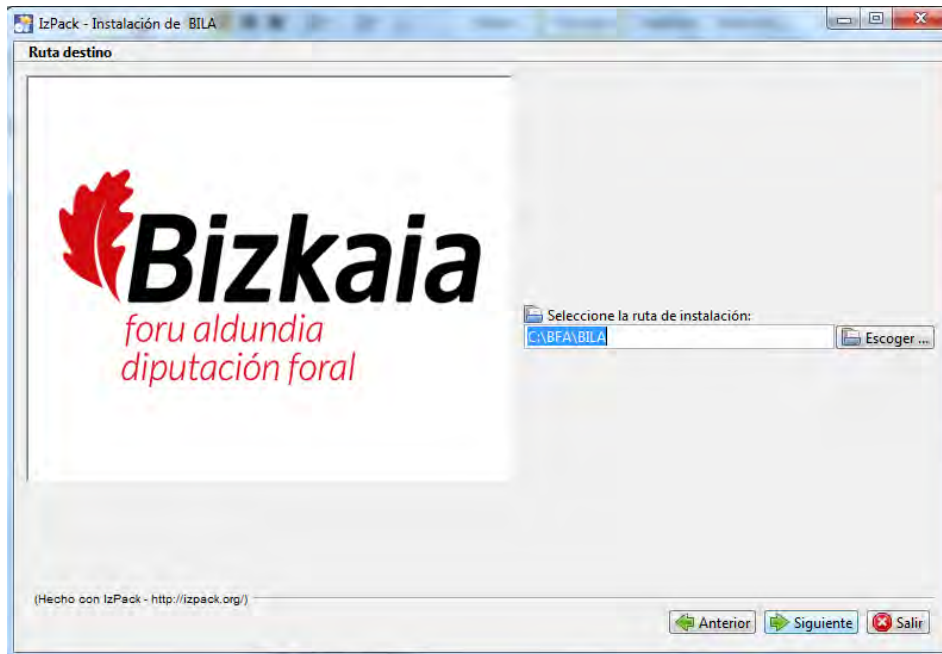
IzPack - Instalación de BILA

Ruta destino

Bizkaia
foru aldundia
diputación foral

Seleccione la ruta de instalación:
C:\BFA\BILA
Escoger ...

(Hecho con IzPack - http://izpack.org/)

Anterior
Siguiente
Salir